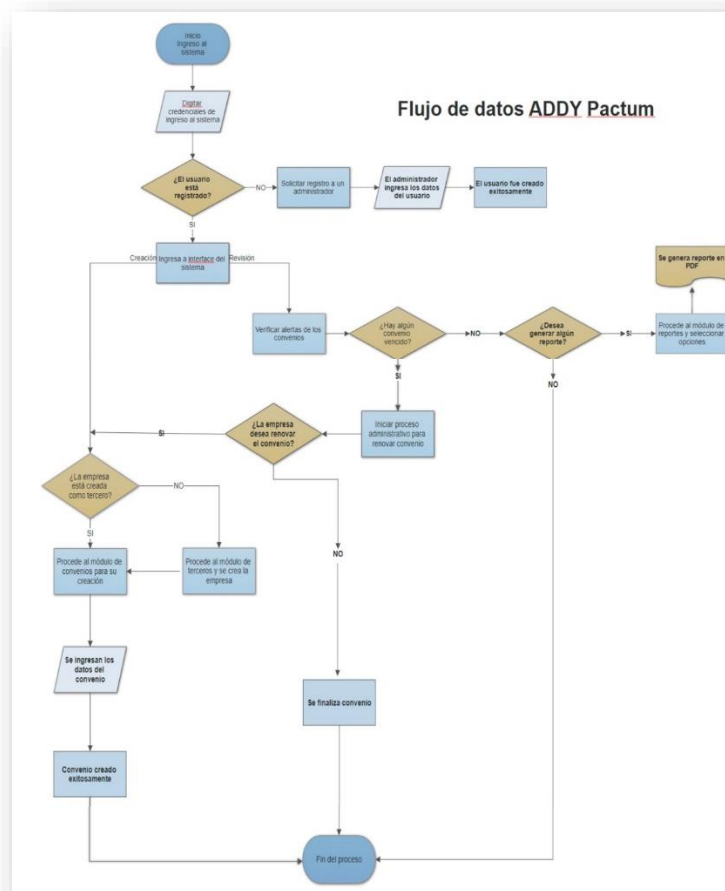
Inicio Ingreso al sistema

Digitar credenciales de ingreso al sistema

Flujo de datos ADDY Pactum

¿El usuario está registrado?

NO

Solicitar registro a un administrador

El administrador ingresa los datos del usuario

El usuario fue creado exitosamente

SI

Creación

Ingresa a interface del sistema

Revisión

Se genera reporte en PDF

Verificar alertas de los convenios

¿Hay algún convenio vencido?

NO

¿Desea generar algún reporte?

SI

Procede al módulo de reportes y seleccionar opciones

SI

NO

SI

¿La empresa desea renovar el convenio?

Iniciar proceso administrativo para renovar convenio

¿La empresa está creada como tercero?

NO

SI

Procede al módulo de convenios para su creación

Procede al módulo de terceros y se crea la empresa

NO

Se ingresan los datos del convenio

Se finaliza convenio

Convenio creado exitosamente

Fin del proceso